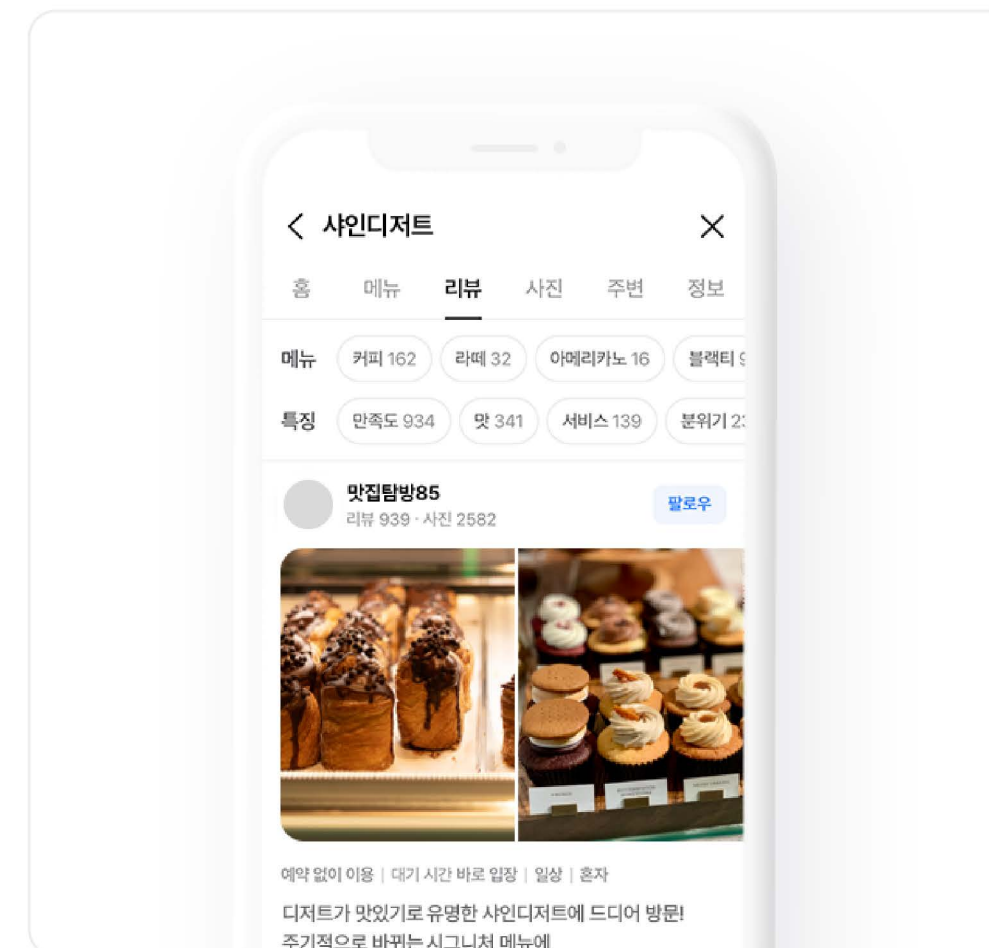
< 샤인디저트 ×

홈 메뉴 리뷰 사진 주변 정보

메뉴 커피 162 라떼 32 아메리카노 16 블랙티 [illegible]

특징 만족도 934 맛 341 서비스 139 분위기 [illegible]

맛집탐방85
리뷰 939 · 사진 2582

팔로우

예약 없이 이용 | 대기 시간 바로 입장 | 일상 | 혼자

디저트가 맛있기로 유명한 샤인디저트에 드디어 방문!
주기적으로 바뀌는 시그니처 메뉴에